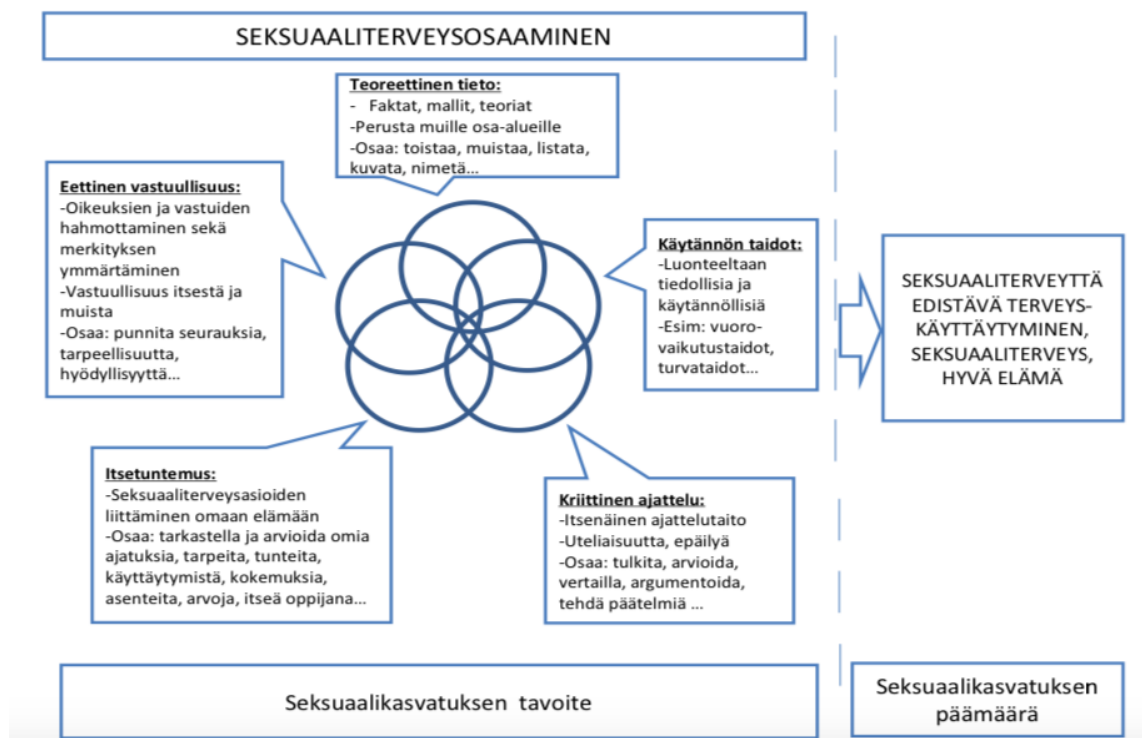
SEKSUAALITERVEYSOSAAMINEN

Teoreettinen tieto:
- Faktat, mallit, teoriat
-Perusta muille osa-alueille
-Osaa: toistaa, muistaa, listata, kuvata, nimetä...

Eettinen vastuullisuus:
-Oikeuksien ja vastuiden hahmottaminen sekä merkityksen ymmärtäminen
-Vastuullisuus itsestä ja muista
-Osaa: punnita seurauksia, tarpeellisuutta, hyödyllisyyttä...

Käytännön taidot:
-Luonteeltaan tiedollisia ja käytännöllisiä
-Esim: vuorovaikutustaidot, turvataidot...

SEKSUAALITERVEYTTÄ EDISTÄVÄ TERVEYSKÄYTTÄYTYMINEN, SEKSUAALITERVEYS, HYVÄ ELÄMÄ

Itsetuntemus:
-Seksuaaliterveysasioiden liittäminen omaan elämään
-Osaa: tarkastella ja arvioida omia ajatuksia, tarpeita, tunteita, käyttäytymistä, kokemuksia, asenteita, arvoja, itseä oppijana...

Kriittinen ajattelu:
-Itsenäinen ajattelutaito
-Uteliaisuutta, epäilyä
-Osaa: tulkita, arvioida, vertailla, argumentoida, tehdä päätelmiä ...

Seksuaalikasvatuksen tavoite

Seksuaalikasvatuksen päämäärä